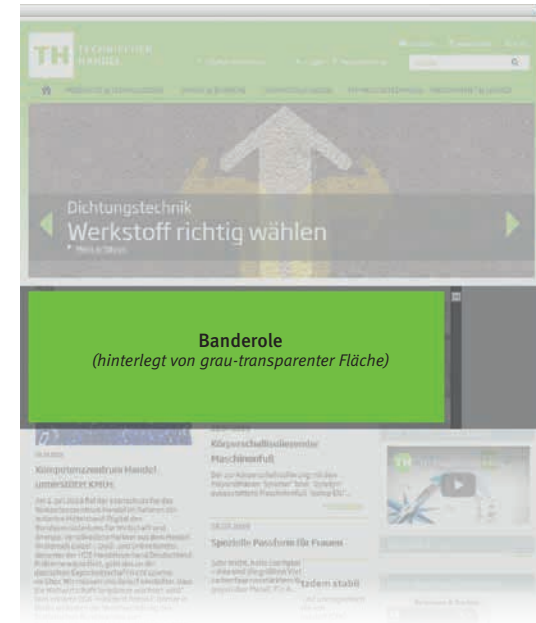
TH TECHNISCHER HANDEL

Dichtungstechnik
Werkstoff richtig wählen
Mehr erfahren

Banderole
(hinterlegt von grau-transparenter Fläche)

Kompetenzzentrum Handel unterstützt KMUs

Körperschallisolierende Maschinenfüße

Spezielle Passform für Frauen

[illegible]